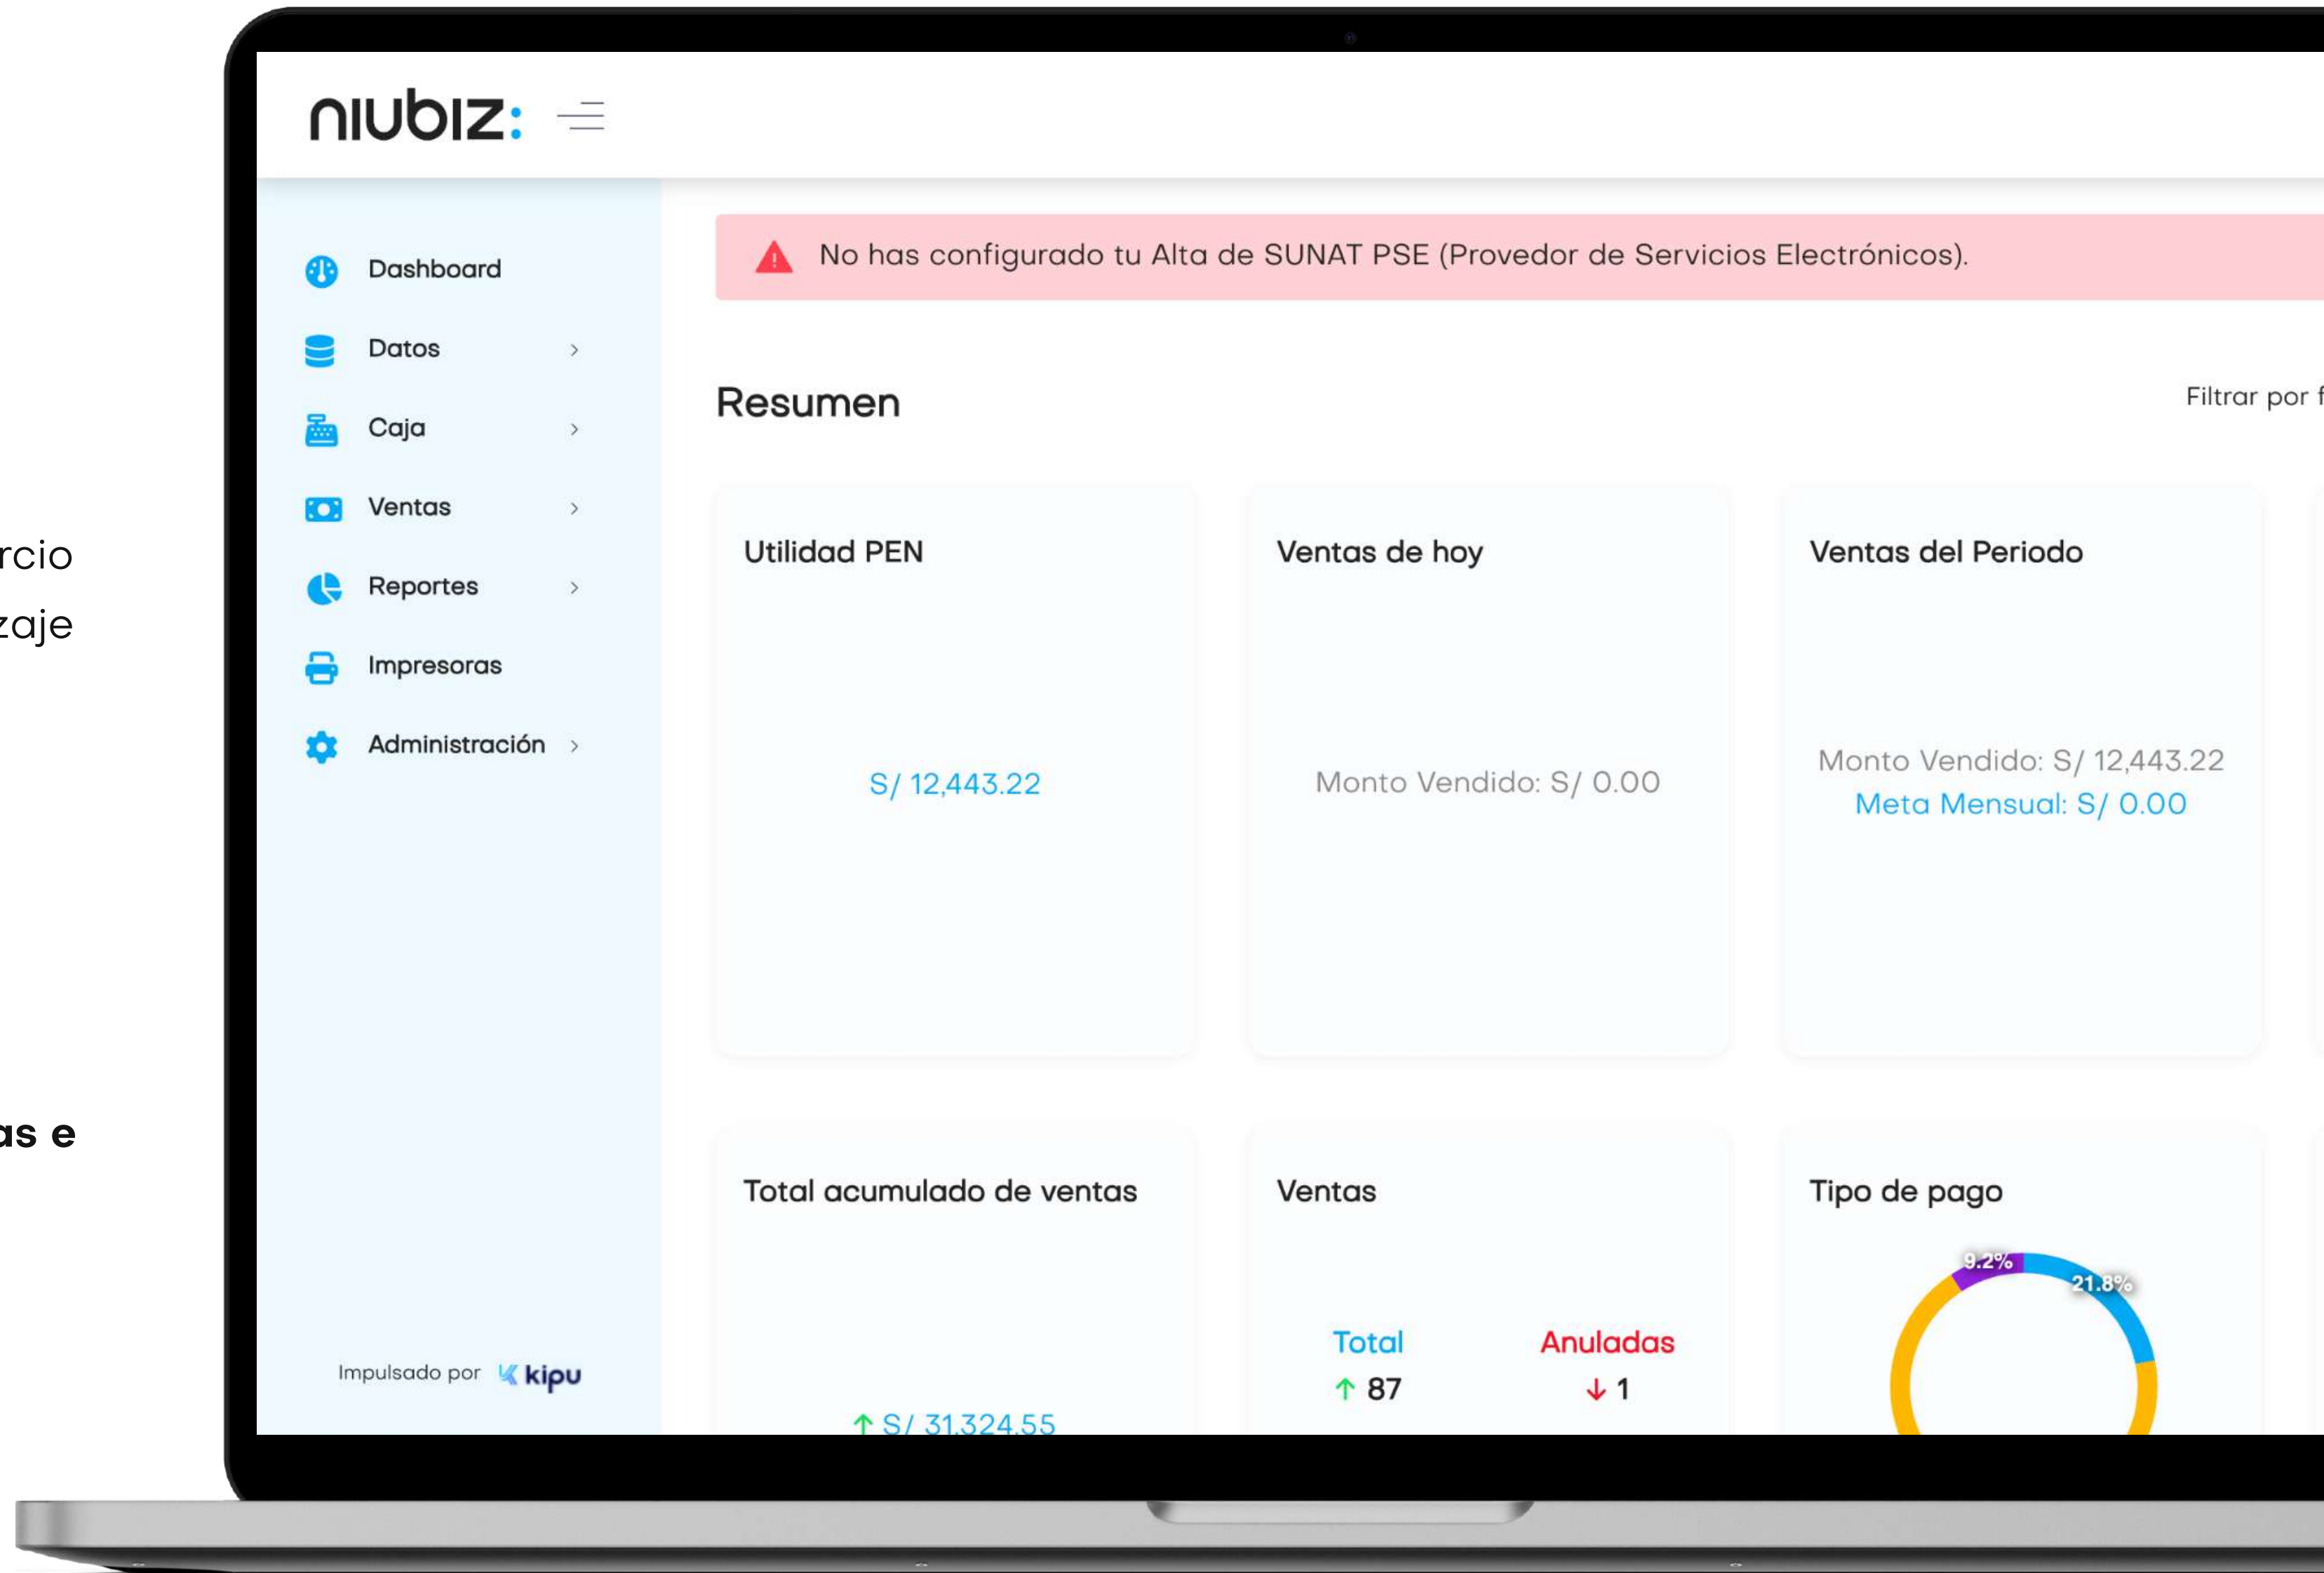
rcio
zaje

as e

niubiz:

Dashboard
Datos
Caja
Ventas
Reportes
Impresoras
Administración

Impulsado por kipu

No has configurado tu Alta de SUNAT PSE (Provedor de Servicios Electrónicos).

Resumen

Filtrar por f

Utilidad PEN

S/ 12,443.22

Ventas de hoy

Monto Vendido: S/ 0.00

Ventas del Periodo

Monto Vendido: S/ 12,443.22
Meta Mensual: S/ 0.00

Total acumulado de ventas

↑ S/ 31,324.55

Ventas

Total
↑ 87

Anuladas
↓ 1

Tipo de pago

9.2%
21.8%